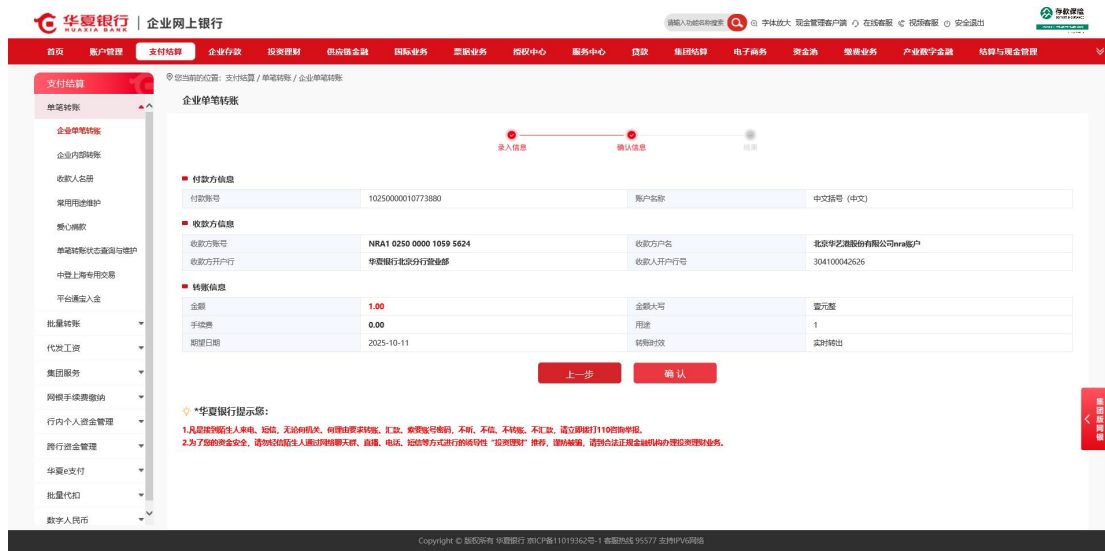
华夏银行 HUAXIA BANK | 企业网上银行

请输入功能名称搜索 字体放大 现金管理客户端 在线客服 视频客服 安全退出

存款保险

首页 账户管理 支付结算 企业存款 投资理财 供应链金融 国际业务 票据业务 授权中心 服务中心 贷款 集团结算 电子商务 资金池 缴费业务 产业数字金融 结算与现金管理

支付结算
单笔转账
企业单笔转账
企业内部转账
收款人名册
常用用途维护
爱心捐款
单笔转账状态查询与维护
中登上海专用交易
平台通宝入金
批量转账
代发工资
集团服务
网银手续费缴纳
行内个人资金管理
跨行资金管理
华夏e支付
批量代扣
数字人民币

您当前的位置：支付结算 / 单笔转账 / 企业单笔转账

企业单笔转账

录入信息 确认信息 结果

付款方信息

| 付款账号 | 10250000010773880 | 账户名称 | 中文括号（中文） |
|---|---|---|---|

收款方信息

| 收款方账号 | NRA1 0250 0000 1059 5624 | 收款方户名 | 北京华艺港股份有限公司nra账户 |
|---|---|---|---|
| 收款方开户行 | 华夏银行北京分行营业部 | 收款人开户行号 | 304100042626 |

转账信息

| 金额 | 1.00 | 金额大写 | 壹元整 |
|---|---|---|---|
| 手续费 | 0.00 | 用途 | 1 |
| 期望日期 | 2025-10-11 | 转账时效 | 实时转出 |

上一步 确 认

*华夏银行提示您：
1.凡是接到陌生人来电、短信，无论何机关，何理由要求转账、汇款、索要账号密码，不听、不信、不转账、不汇款，请立即拨打110咨询举报。
2.为了您的资金安全，请勿轻信陌生人通过网络聊天群、直播、电话、短信等方式进行的诱导性"投资理财"推荐，谨防被骗，请到合法正规金融机构办理投资理财业务。

集团版网银

Copyright © 版权所有 华夏银行 京ICP备11019362号-1 客服热线 95577 支持IPV6网络